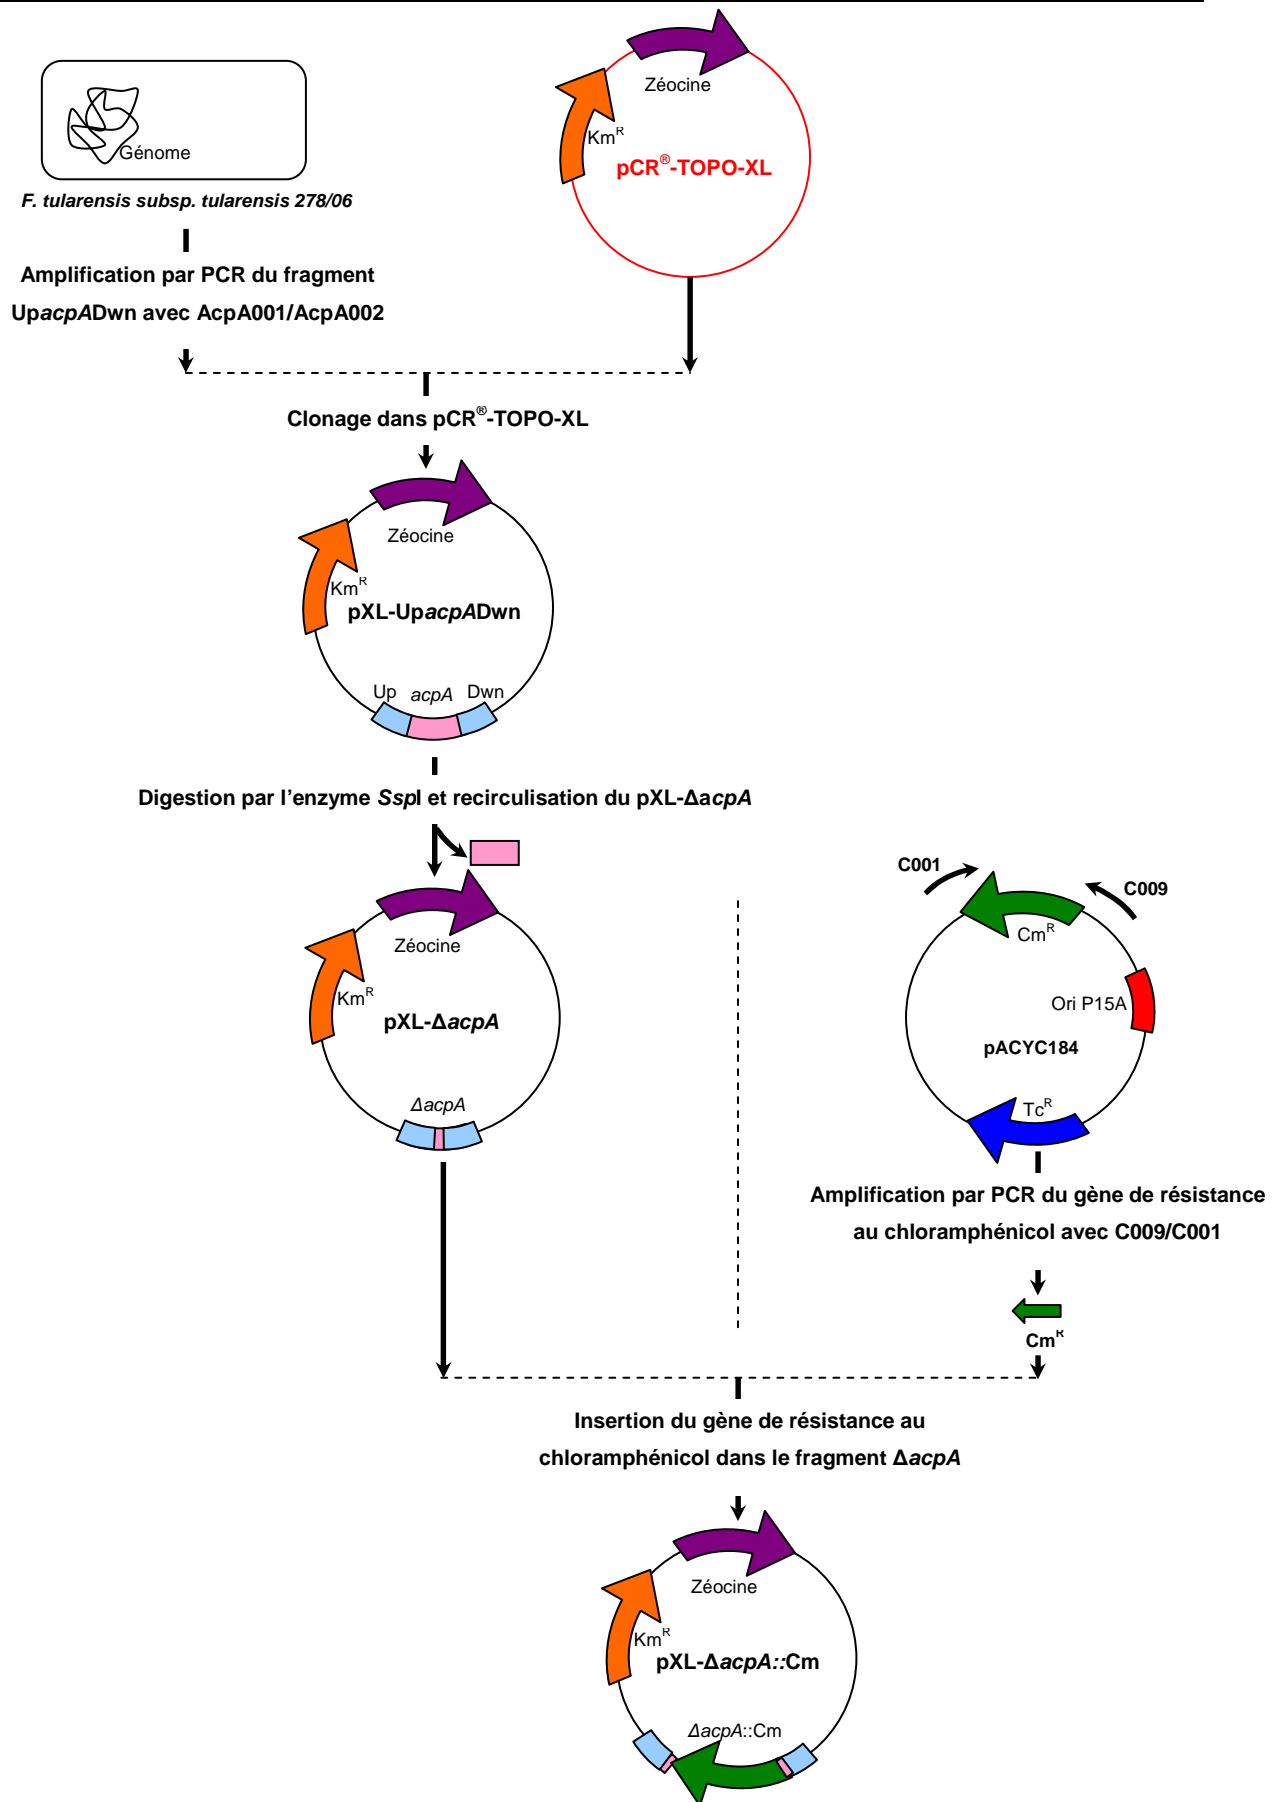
Génome

F. tularensis subsp. tularensis 278/06

Amplification par PCR du fragment UpacpADwn avec AcpA001/AcpA002

Zéocine

Km$^R$

pCR$^®$-TOPO-XL

Clonage dans pCR$^®$-TOPO-XL

Zéocine

Km$^R$

pXL-UpacpADwn

Up acpA Dwn

Digestion par l'enzyme SspI et recirculisation du pXL-ΔacpA

Zéocine

Km$^R$

pXL-ΔacpA

ΔacpA

C001

C009

Cm$^R$

Ori P15A

pACYC184

Tc$^R$

Amplification par PCR du gène de résistance au chloramphénicol avec C009/C001

Cm$^R$

Insertion du gène de résistance au chloramphénicol dans le fragment ΔacpA

Zéocine

Km$^R$

pXL-ΔacpA::Cm

ΔacpA::Cm